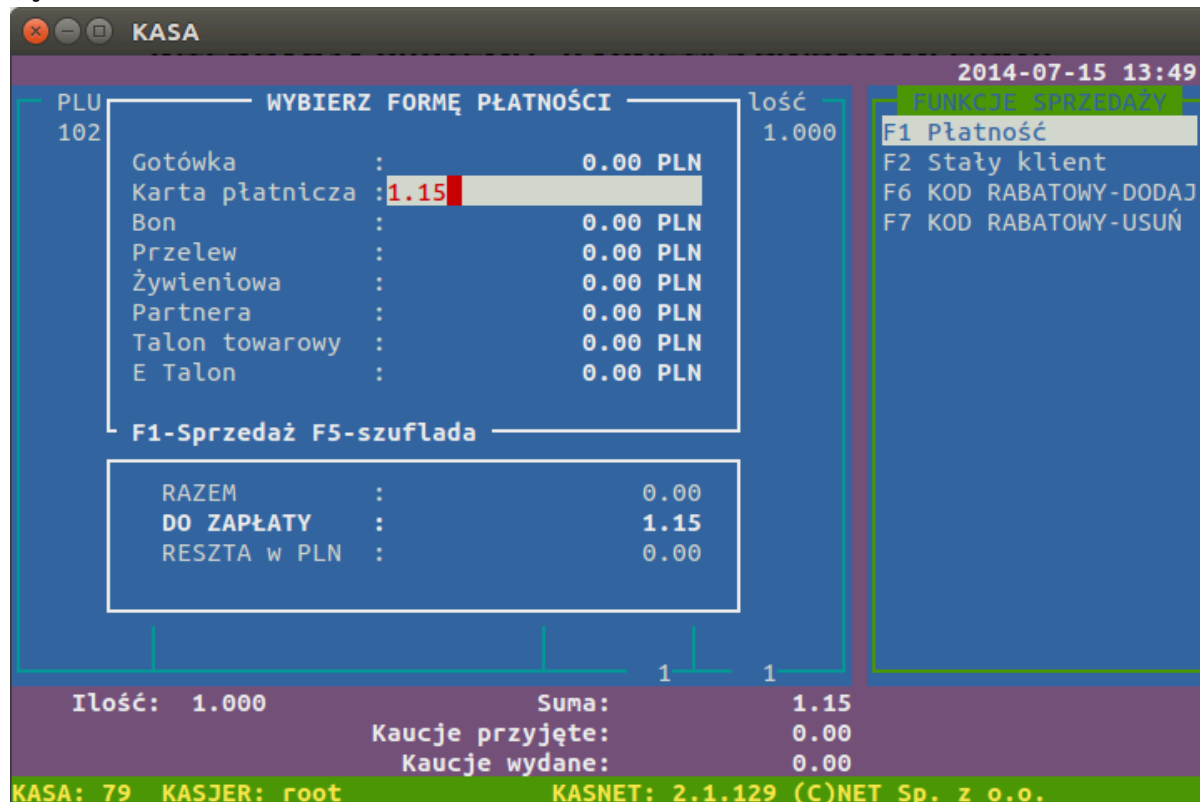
KASA

2014-07-15 13:49

PLU
102

WYBIERZ FORMĘ PŁATNOŚCI

lość
1.000

| | | |
|---|---|---|
| Gotówka | : | 0.00 PLN |
| Karta płatnicza | : | 1.15 |
| Bon | : | 0.00 PLN |
| Przelew | : | 0.00 PLN |
| Żywieniowa | : | 0.00 PLN |
| Partnera | : | 0.00 PLN |
| Talon towarowy | : | 0.00 PLN |
| E Talon | : | 0.00 PLN |

F1-Sprzedaż F5-szuflada

| | | |
|---|---|---|
| RAZEM | : | 0.00 |
| DO ZAPŁATY | : | 1.15 |
| RESZTA w PLN | : | 0.00 |

1 1

FUNKCJE SPRZEDAŻY
F1 Płatność
F2 Stały klient
F6 KOD RABATOWY-DODAJ
F7 KOD RABATOWY-USUŃ

Ilość: 1.000
Suma: 1.15
Kaucje przyjęte: 0.00
Kaucje wydane: 0.00

KASA: 79 KASJER: root KASNET: 2.1.129 (C)NET Sp. z o.o.